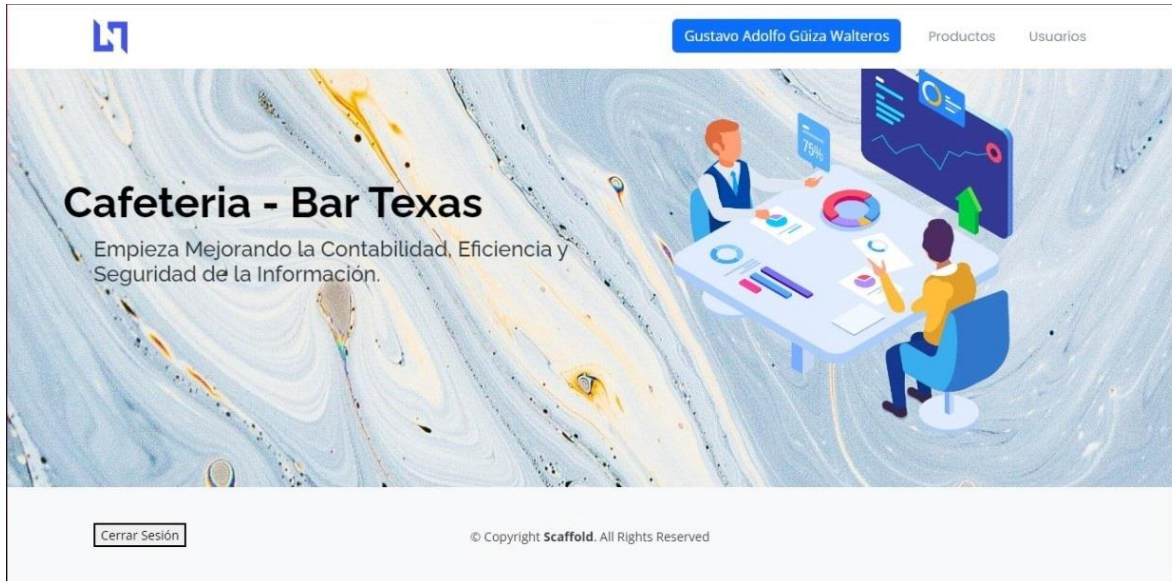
Gustavo Adolfo Güiza Walteros

Productos

Usuarios

75%

Cafeteria - Bar Texas

Empieza Mejorando la Contabilidad, Eficiencia y Seguridad de la Información.

Cerrar Sesión

© Copyright Scaffold. All Rights Reserved